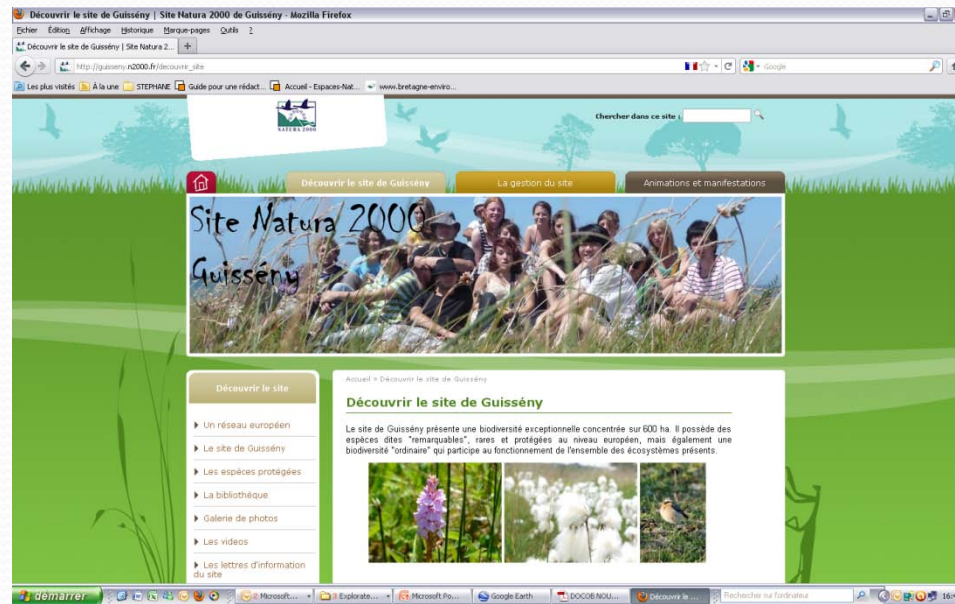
Découvrir le site de Guissény | Site Natura 2000 de Guissény - Mozilla Firefox

Fichier Édition Affichage Historique Marque-pages Outils ?

Découvrir le site de Guissény | Site Natura 2...

http://guisseny.n2000.fr/decouvrir_site

Google

Les plus visités À la une STEPHANE Guide pour une rédact... Accueil - Espaces-Nat... www.bretagne-enviro...

NATURA 2000

Chercher dans ce site :

Découvrir le site de Guissény

La gestion du site

Animations et manifestations

Site Natura 2000

Guissény

Découvrir le site

Un réseau européen

Le site de Guissény

Les espèces protégées

La bibliothèque

Galerie de photos

Les videos

Les lettres d'information du site

Accueil » Découvrir le site de Guissény

Découvrir le site de Guissény

Le site de Guissény présente une biodiversité exceptionnelle concentrée sur 600 ha. Il possède des espèces dites "remarquables", rares et protégées au niveau européen, mais également une biodiversité "ordinaire" qui participe au fonctionnement de l'ensemble des écosystèmes présents.

démarrer

2 Microsoft...

3 Explorate...

Microsoft Po...

Google Earth

DOCOB NOU...

Découvrir le ...

Rechercher sur l'ordinateur

16: